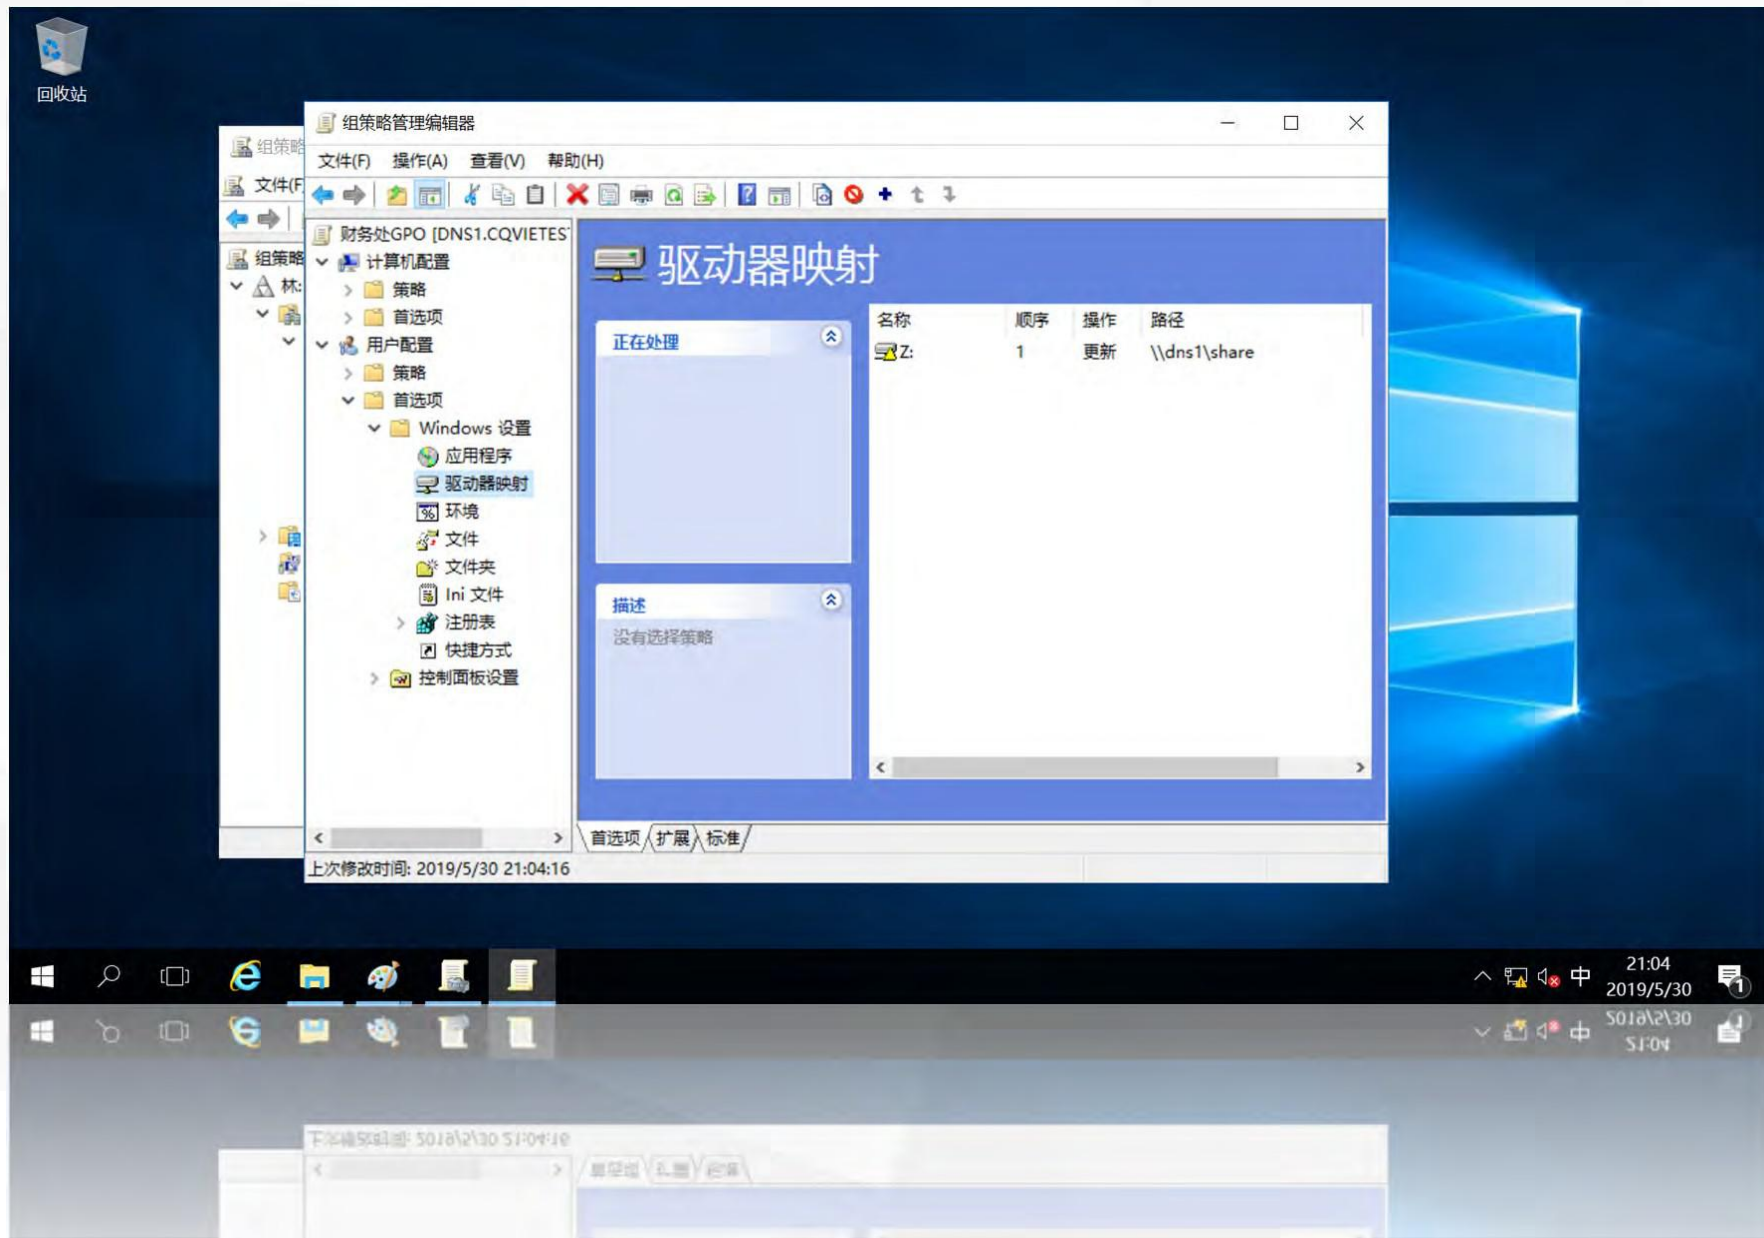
回收站

组策略
文件(F
组策略
林:

组策略管理编辑器

文件(F) 操作(A) 查看(V) 帮助(H)

财务处GPO [DNS1.CQVIETES
计算机配置
策略
首选项
用户配置
策略
首选项
Windows 设置
应用程序
驱动器映射
环境
文件
文件夹
Ini 文件
注册表
快捷方式
控制面板设置

驱动器映射

正在处理

描述
没有选择策略

| 名称 | 顺序 | 操作 | 路径 |
|---|---|---|---|
| Z: | 1 | 更新 | \\dns1\share |

首选项 扩展 标准

上次修改时间: 2019/5/30 21:04:16

中 21:04 2019/5/30